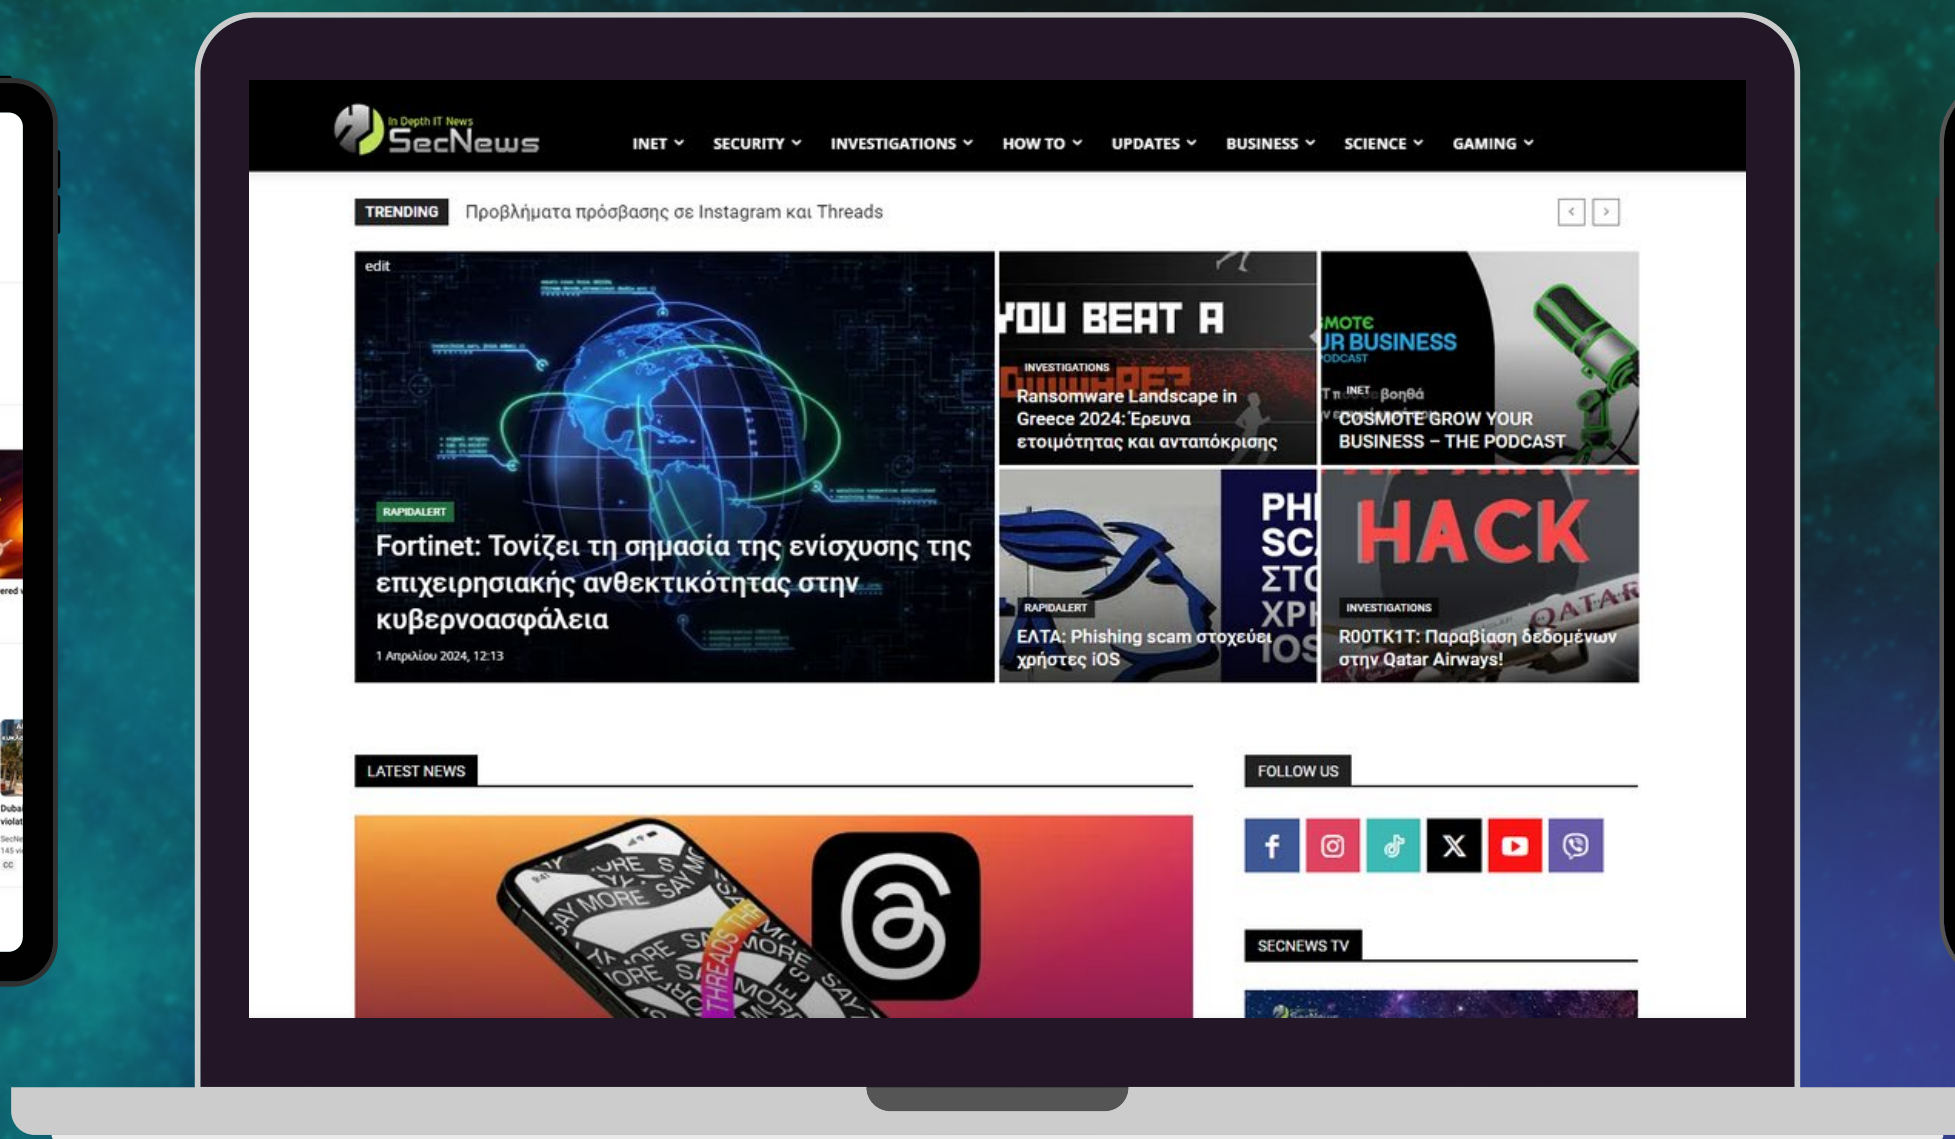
In Depth IT News
SecNews

INET SECURITY INVESTIGATIONS HOW TO UPDATES BUSINESS SCIENCE GAMING

TRENDING Προβλήματα πρόσβασης σε Instagram και Threads

edit

RAPIDALERT
Fortinet: Τονίζει τη σημασία της ενίσχυσης της επιχειρησιακής ανθεκτικότητας στην κυβερνοασφάλεια
1 Απριλίου 2024, 12:13

YOU BEAT A
INVESTIGATIONS
Ransomware Landscape in Greece 2024: Έρευνα ετοιμότητας και ανταπόκρισης

MOTE
UR BUSINESS
ODCAST
INET
COSMOTE GROW YOUR BUSINESS – THE PODCAST

PHI
SC
ΣΤ
ΧΡ
IOS
RAPIDALERT
ΕΛΤΑ: Phishing scam στοχεύει χρήστες iOS

HACK
QATAR
INVESTIGATIONS
R00TK1T: Παραβίαση δεδομένων στην Qatar Airways!

LATEST NEWS

SAY MORE
THREADS

FOLLOW US

SECNEWS TV